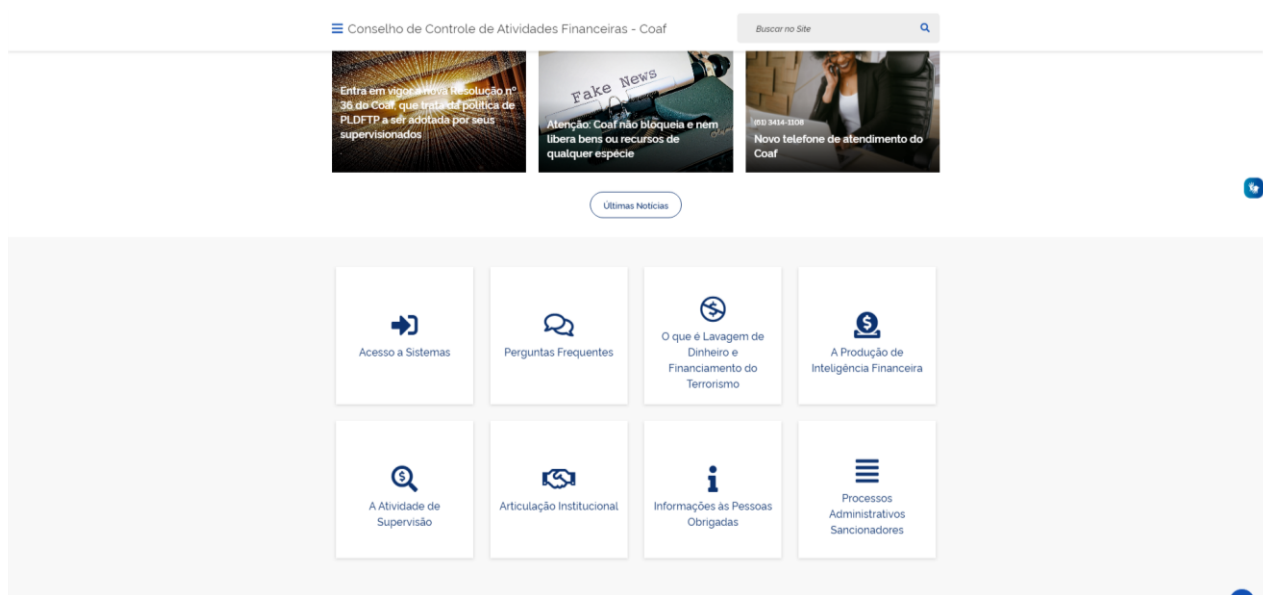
Conselho de Controle de Atividades Financeiras - Coaf

Buscar no Site

Entra em vigor a Nova Resolução nº 36 do Coaf, que trata da política de PLDFTP a ser adotada por seus supervisionados

Fake News

Atenção: Coaf não bloqueia e nem libera bens ou recursos de qualquer espécie

(61) 3414-3108

Novo telefone de atendimento do Coaf

Últimas Notícias

Acesso a Sistemas

Perguntas Frequentes

O que é Lavagem de Dinheiro e Financiamento do Terrorismo

A Produção de Inteligência Financeira

A Atividade de Supervisão

Articulação Institucional

Informações às Pessoas Obrigadas

Processos Administrativos Sancionadores